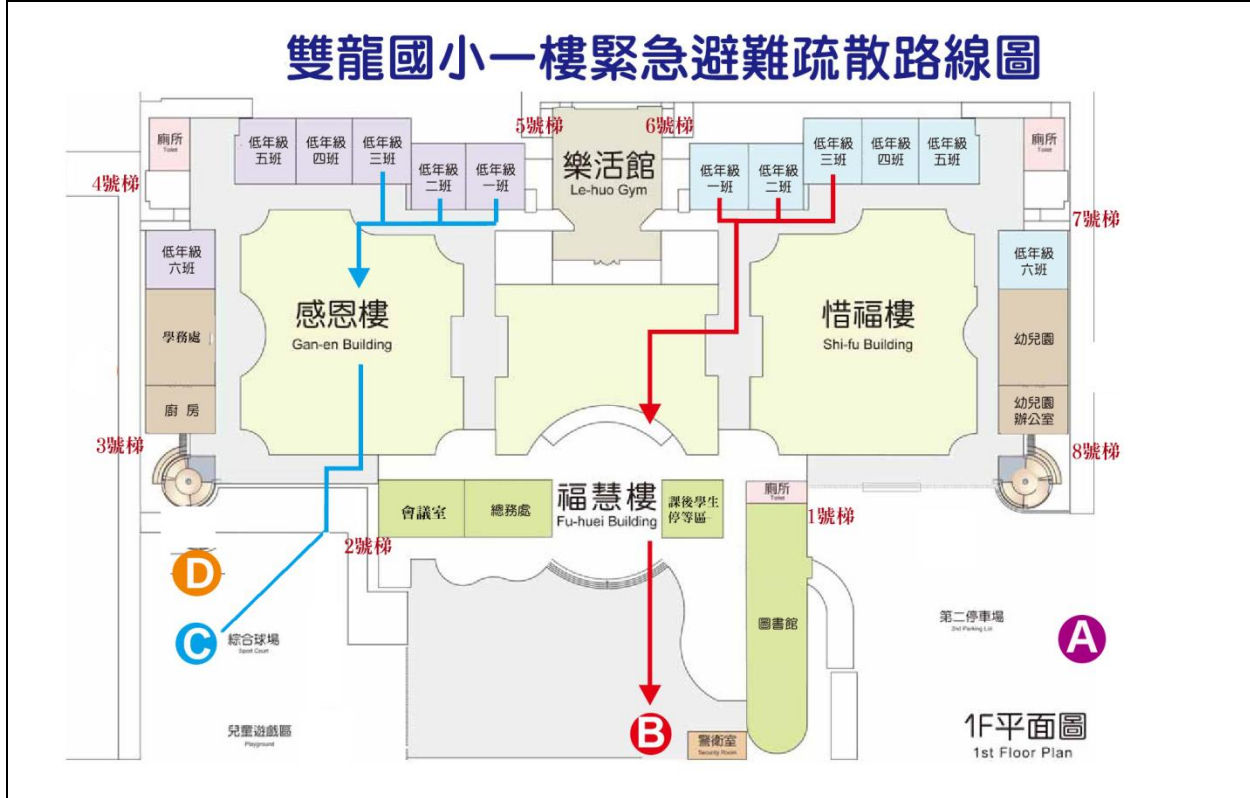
雙龍國小一樓緊急避難疏散路線圖

5號梯
6號梯
廁所
Toilet
低年級五班
低年級四班
低年級三班
低年級二班
低年級一班
樂活館
Le-huo Gym
低年級一班
低年級二班
低年級三班
低年級四班
低年級五班
廁所
Toilet
4號梯
7號梯
低年級六班
學務處
廚房
感恩樓
Gan-en Building
惜福樓
Shi-fu Building
低年級六班
幼兒園
幼兒園辦公室
3號梯
8號梯
會議室
總務處
福慧樓
Fu-huei Building
課後學生停等區
廁所
Toilet
1號梯
2號梯
D
C
綜合球場
Sport Court
圖書館
第二停車場
2nd Parking Lot
A
兒童遊戲區
Playground
B
警衛室
Security Room
1F平面圖
1st Floor Plan